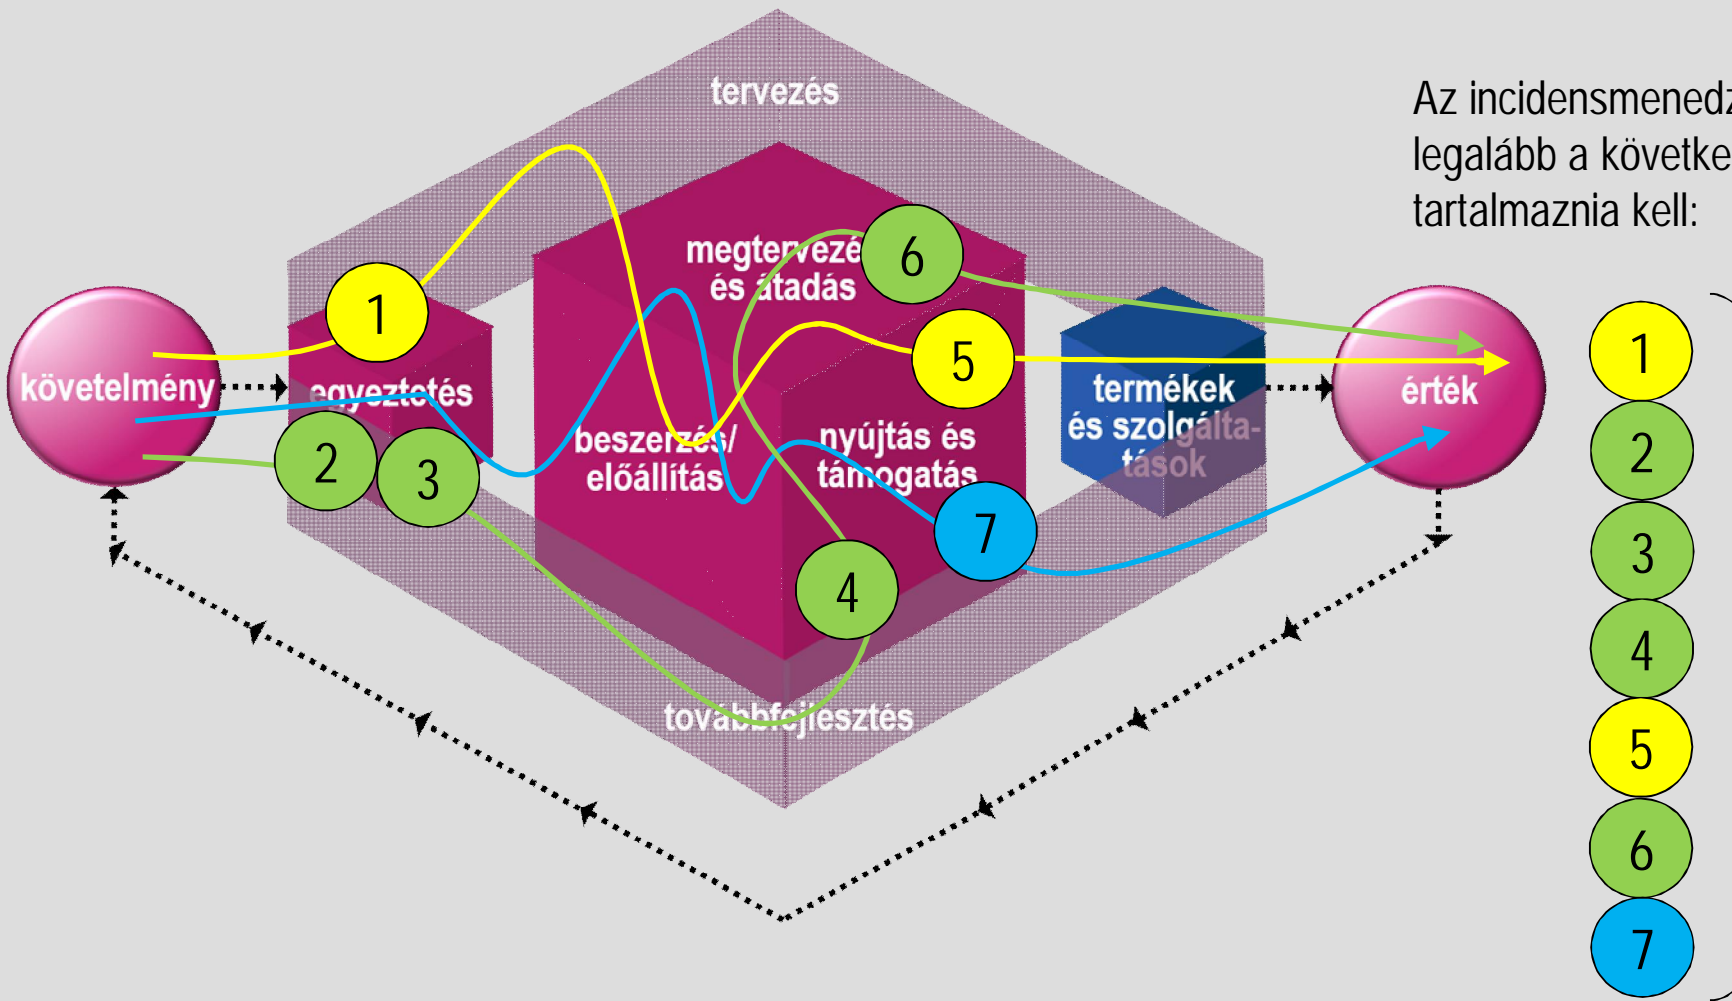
tervezés

megtervezé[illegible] és átadás

követelmény

egyeztetés

beszerzés/ előállítás

nyújtás és támogatás

termékek és szolgáltatások

érték

továbbfejlesztés

1
2
3
4
5
6
7

Az incidensmenedz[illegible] legalább a követke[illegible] tartalmaznia kell:

1
2
3
4
5
6
7